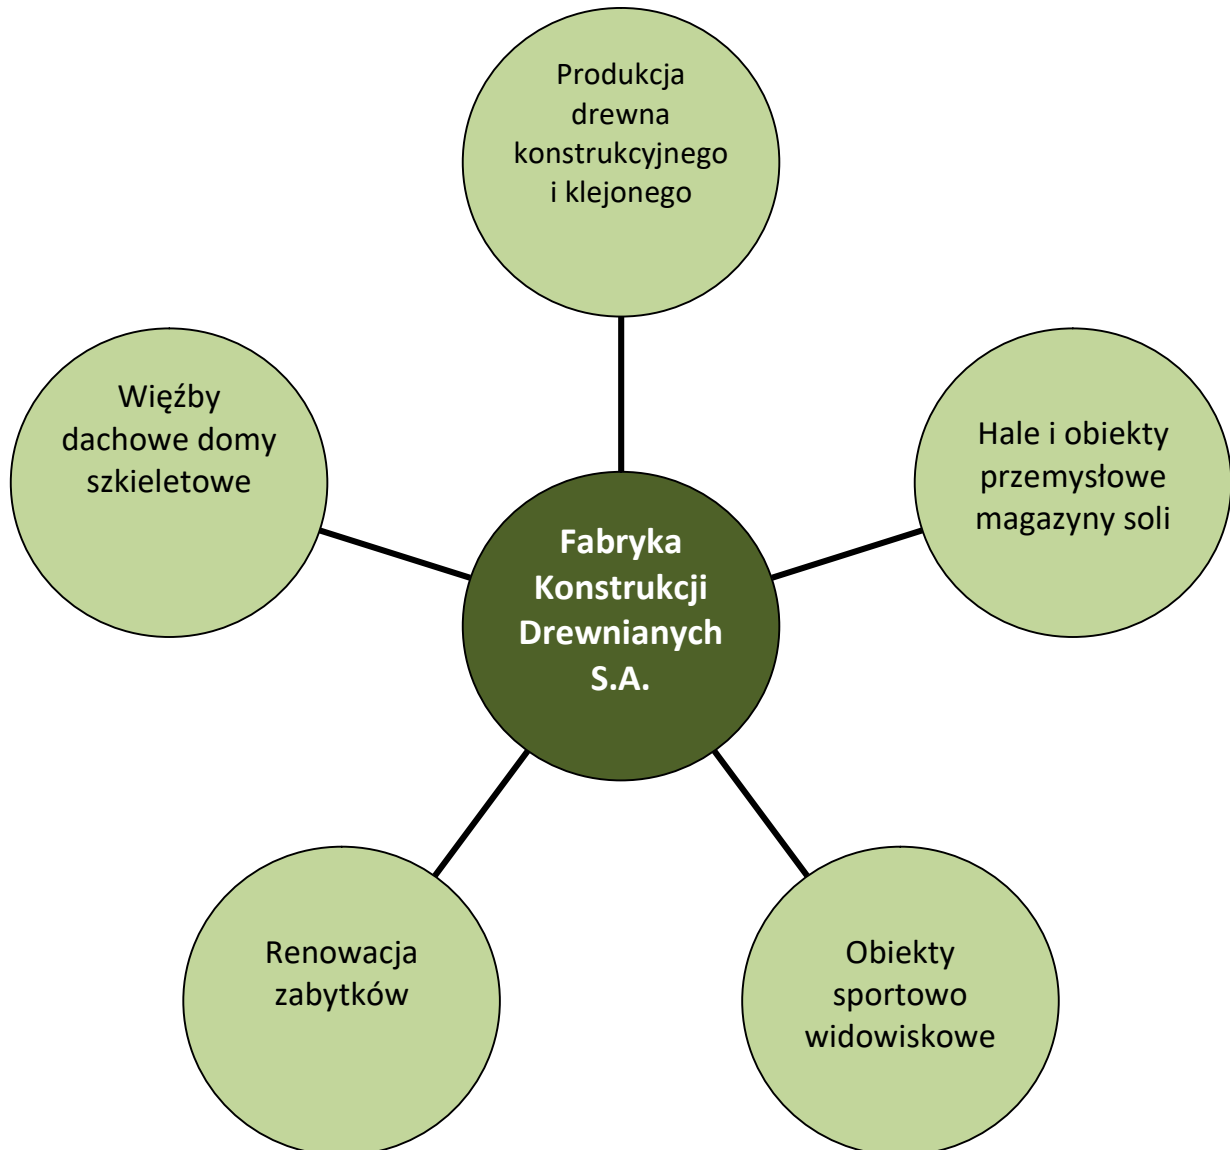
Produkcja drewna konstrukcyjnego i klejonego

Więźby dachowe domy szkieletowe

Hale i obiekty przemysłowe magazyny soli

Fabryka Konstrukcji Drewnianych S.A.

Renowacja zabytków

Obiekty sportowo widowiskowe